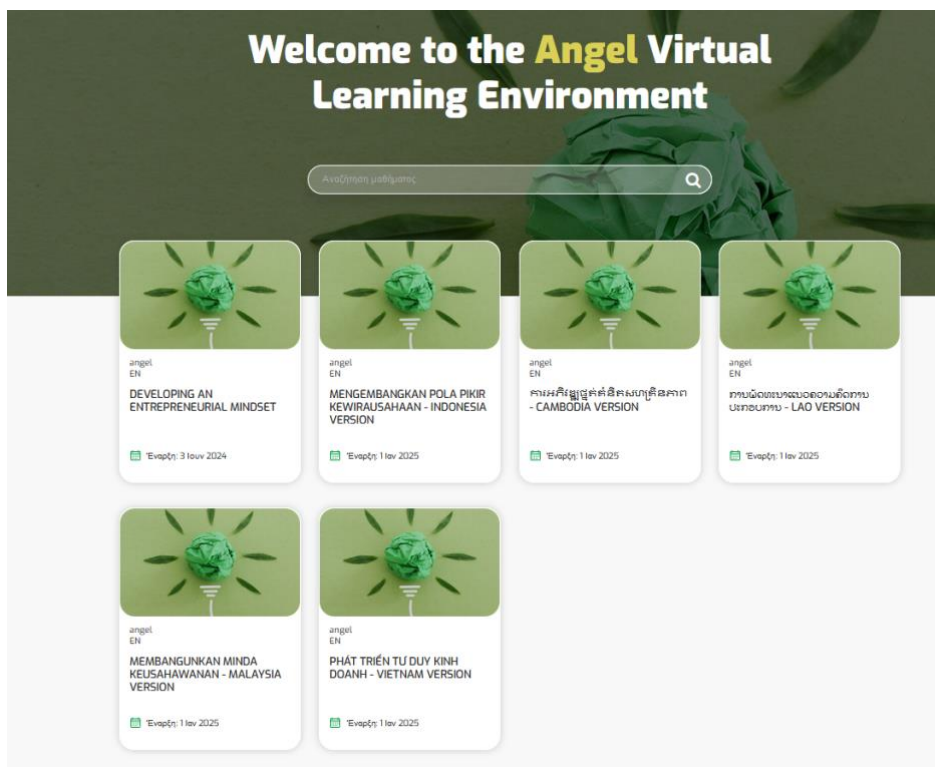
Welcome to the Angel Virtual Learning Environment

Αναζήτηση μαθήματος

angel
EN
DEVELOPING AN ENTREPRENEURIAL MINDSET
Έναρξη: 3 Ιουν 2024

angel
EN
MENGEMBANGKAN POLA PIKIR KEWIRAUSAHAAN - INDONESIA VERSION
Έναρξη: 1 Ιαν 2025

angel
EN
ការអភិវឌ្ឍផ្នត់គំនិតសហគ្រិនភាព - CAMBODIA VERSION
Έναρξη: 1 Ιαν 2025

angel
EN
ການພັດທະນາແນວຄວາມຄິດການປະກອບການ - LAO VERSION
Έναρξη: 1 Ιαν 2025

angel
EN
MEMBANGUNKAN MINDA KEUSAHAWANAN - MALAYSIA VERSION
Έναρξη: 1 Ιαν 2025

angel
EN
PHÁT TRIỂN TƯ DUY KINH DOANH - VIETNAM VERSION
Έναρξη: 1 Ιαν 2025